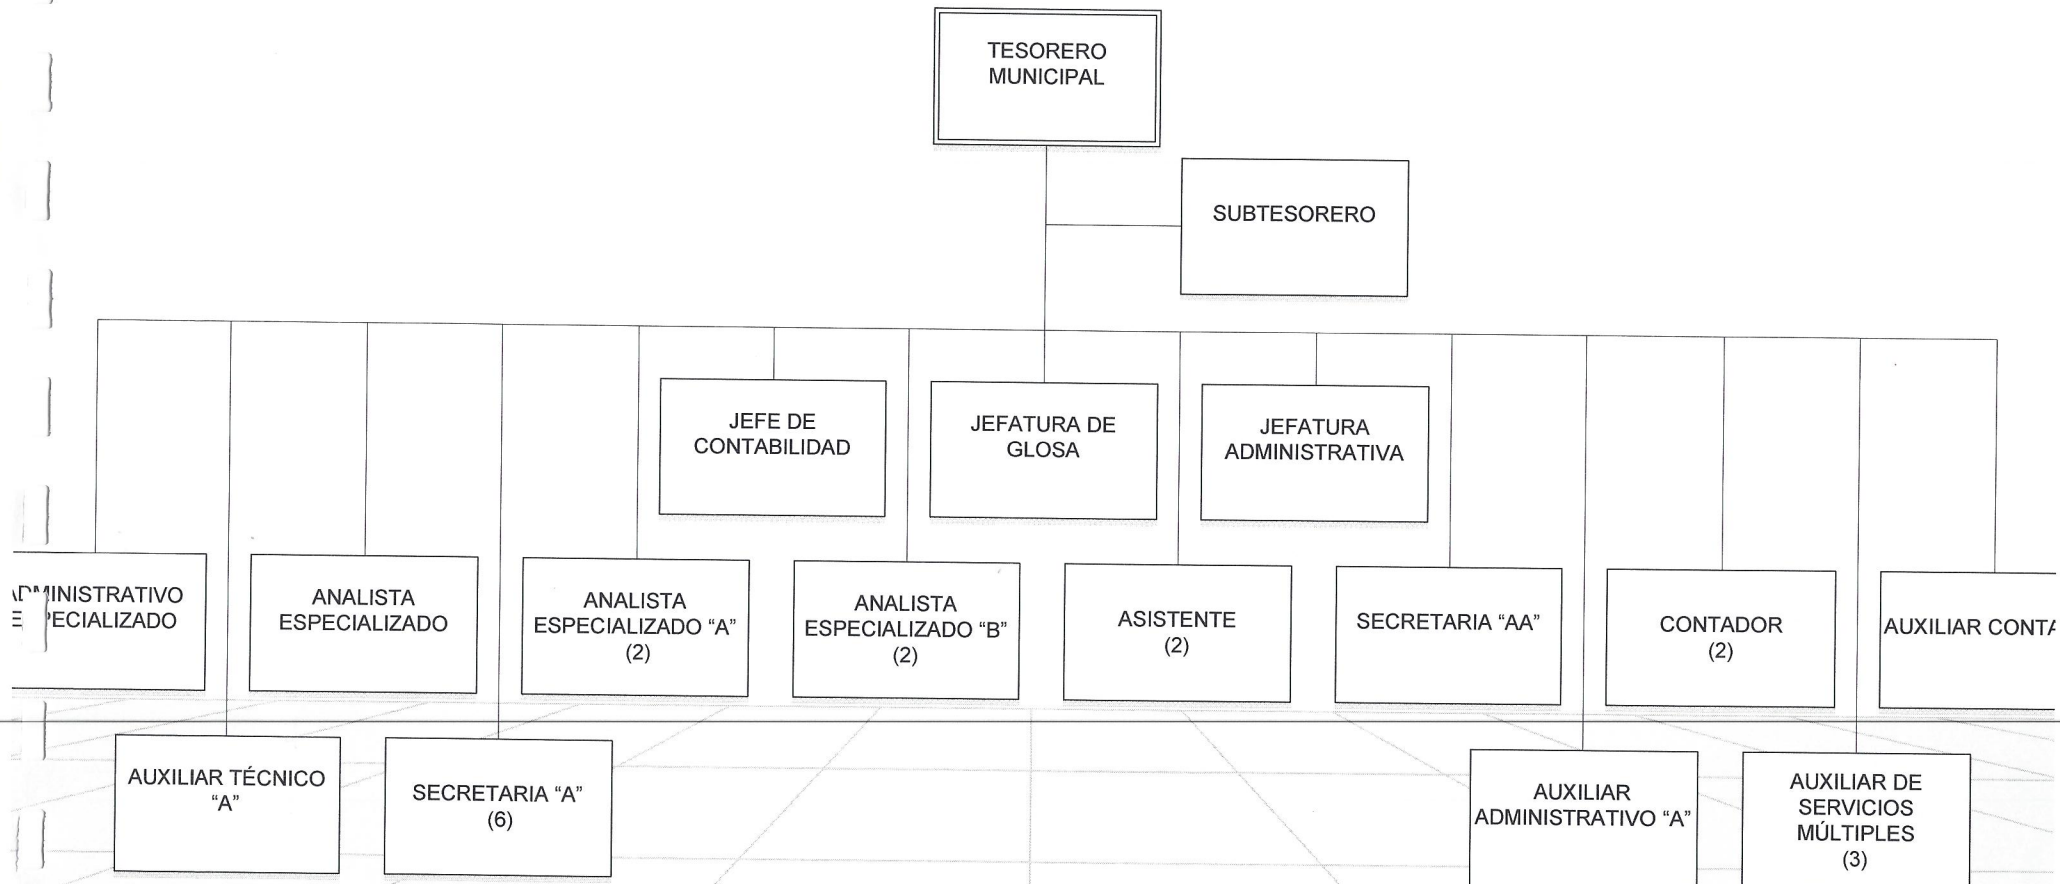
TESORERO MUNICIPAL

SUBTESORERO

JEFE DE CONTABILIDAD

JEFATURA DE GLOSA

JEFATURA ADMINISTRATIVA

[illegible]INISTRATIVO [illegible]PECIALIZADO

ANALISTA ESPECIALIZADO

ANALISTA ESPECIALIZADO “A” (2)

ANALISTA ESPECIALIZADO “B” (2)

ASISTENTE (2)

SECRETARIA “AA”

CONTADOR (2)

AUXILIAR CONT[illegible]

AUXILIAR TÉCNICO “A”

SECRETARIA “A” (6)

AUXILIAR ADMINISTRATIVO “A”

AUXILIAR DE SERVICIOS MÚLTIPLES (3)